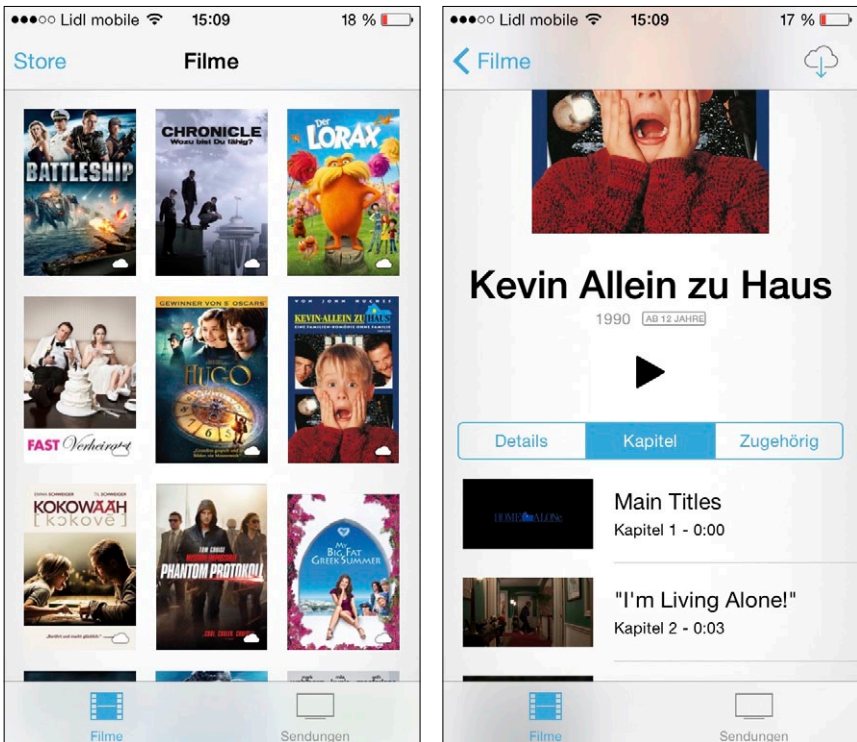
●●●○○ Lidl mobile 15:09 18 %

Store Filme

BATTLESHIP

CHRONICLE Wozu bist Du fähig?

DER LORAX

FAST Verheiratet

GEWINNER VON 5 OSCARS HUGO

VON JOHN HUGHES KEVIN-ALLEIN ZU HAUS

KOKOWÄÄH

TOM CRUISE MISSION: IMPOSSIBLE PHANTOM PROTOKOLL

MY BIG FAT GREEK SUMMER

Filme Sendungen

●●●○○ Lidl mobile 15:09 17 %

Filme

Kevin Allein zu Haus

1990 AB 12 JAHRE

Details Kapitel Zugehörig

HOME ALONE

Main Titles

Kapitel 1 - 0:00

"I'm Living Alone!"

Kapitel 2 - 0:03

Filme Sendungen